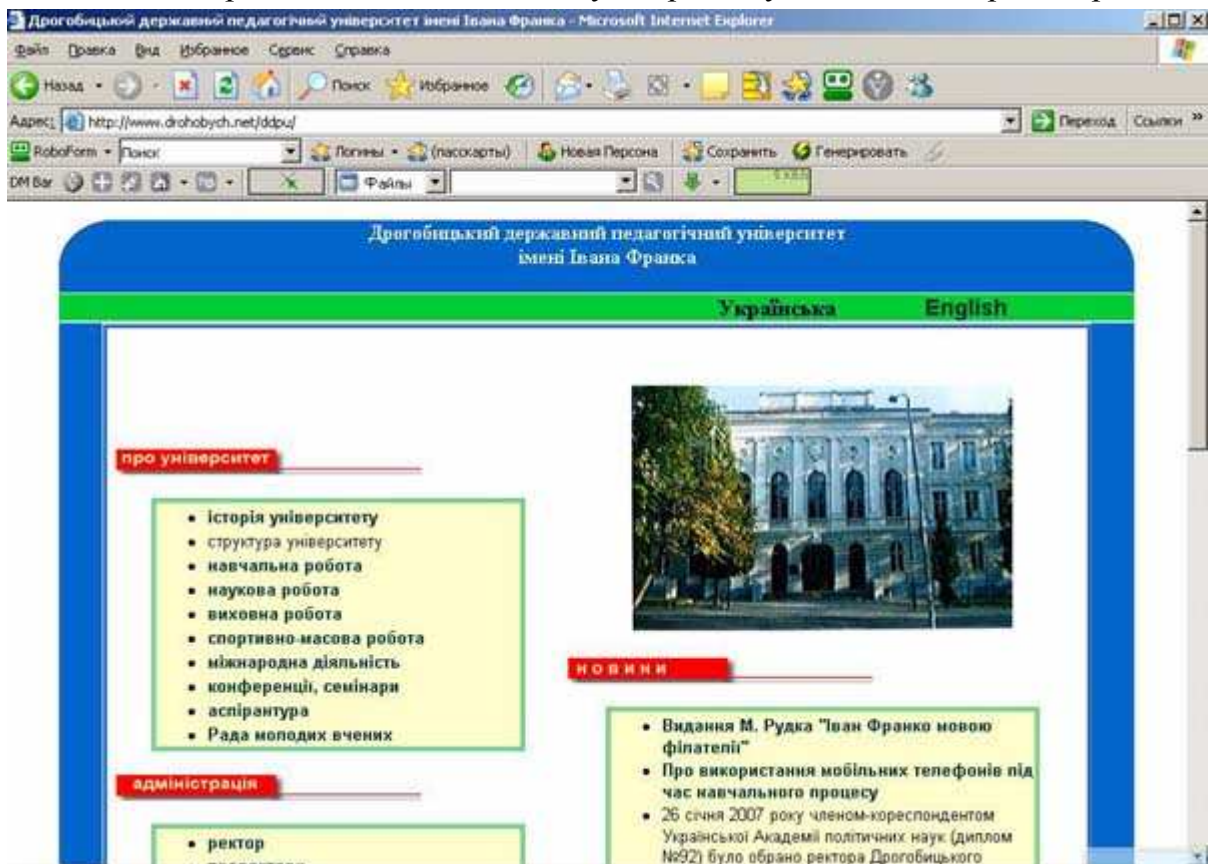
Дрогобицький державний педагогічний університет імені Івана Франка - Microsoft Internet Explorer

Файл Правка Вид Избранное Сервис Справка

Назад Поиск Избранное

Адрес: http://www.drohobych.net/ddpu/ Переход Ссылки »

RoboForm Поиск Логины (пасскарты) Новая Персона Сохранить Генерировать

DM Bar Файлы

Дрогобицький державний педагогічний університет імені Івана Франка

Українська English

про університет

- історія університету
- структура університету
- навчальна робота
- наукова робота
- виховна робота
- спортивно-масова робота
- міжнародна діяльність
- конференції, семінари
- аспірантура
- Рада молодих вчених

адміністрація

- ректор
- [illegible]

новини

- Видання М. Рудка "Іван Франко мовою філателії"
- Про використання мобільних телефонів під час навчального процесу
- 26 січня 2007 року членом-кореспондентом Української Академії політичних наук (диплом №92) було обрано ректора Дрогобицького